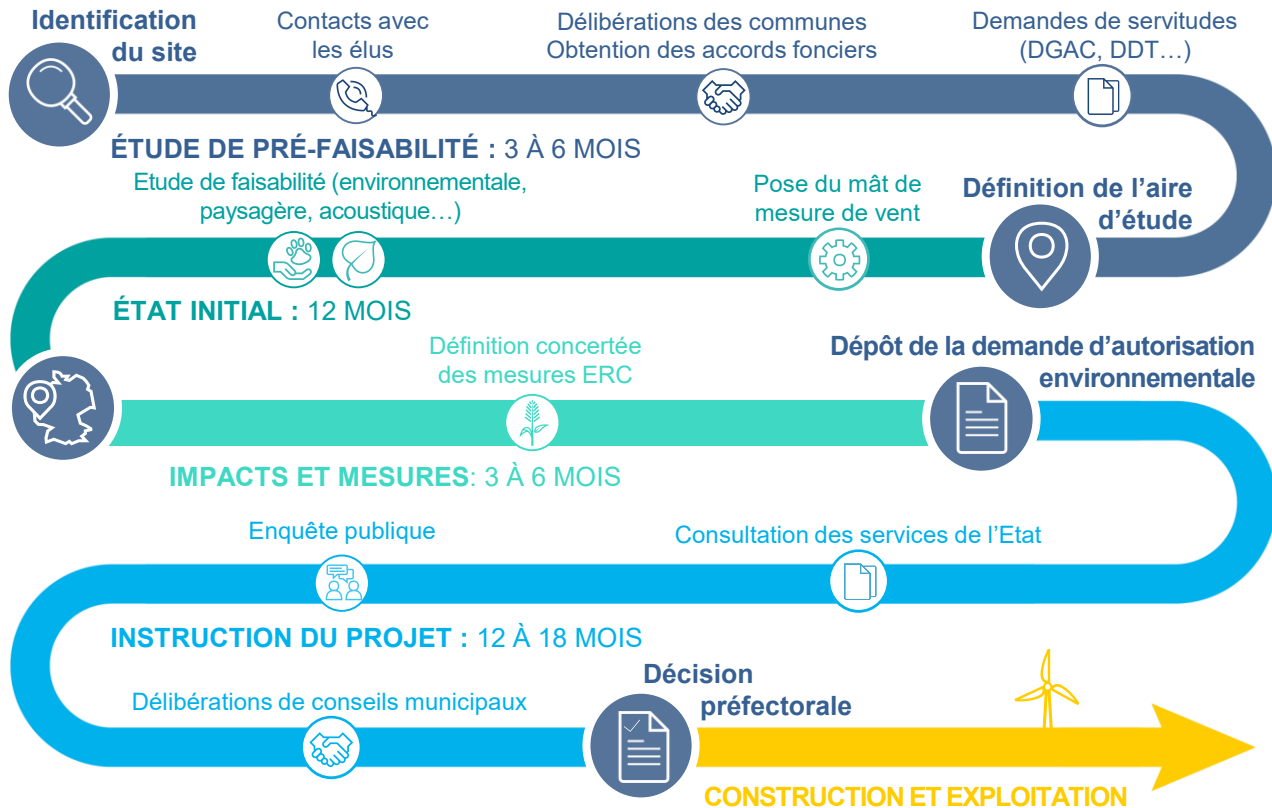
Identification du site

Contacts avec les élus

Délibérations des communes
Obtention des accords fonciers

Demandes de servitudes (DGAC, DDT…)

ÉTUDE DE PRÉ-FAISABILITÉ : 3 À 6 MOIS

Etude de faisabilité (environnementale, paysagère, acoustique…)

Pose du mât de mesure de vent

Définition de l'aire d'étude

ÉTAT INITIAL : 12 MOIS

Définition concertée des mesures ERC

Dépôt de la demande d'autorisation environnementale

IMPACTS ET MESURES: 3 À 6 MOIS

Enquête publique

Consultation des services de l'Etat

INSTRUCTION DU PROJET : 12 À 18 MOIS

Délibérations de conseils municipaux

Décision préfectorale

CONSTRUCTION ET EXPLOITATION